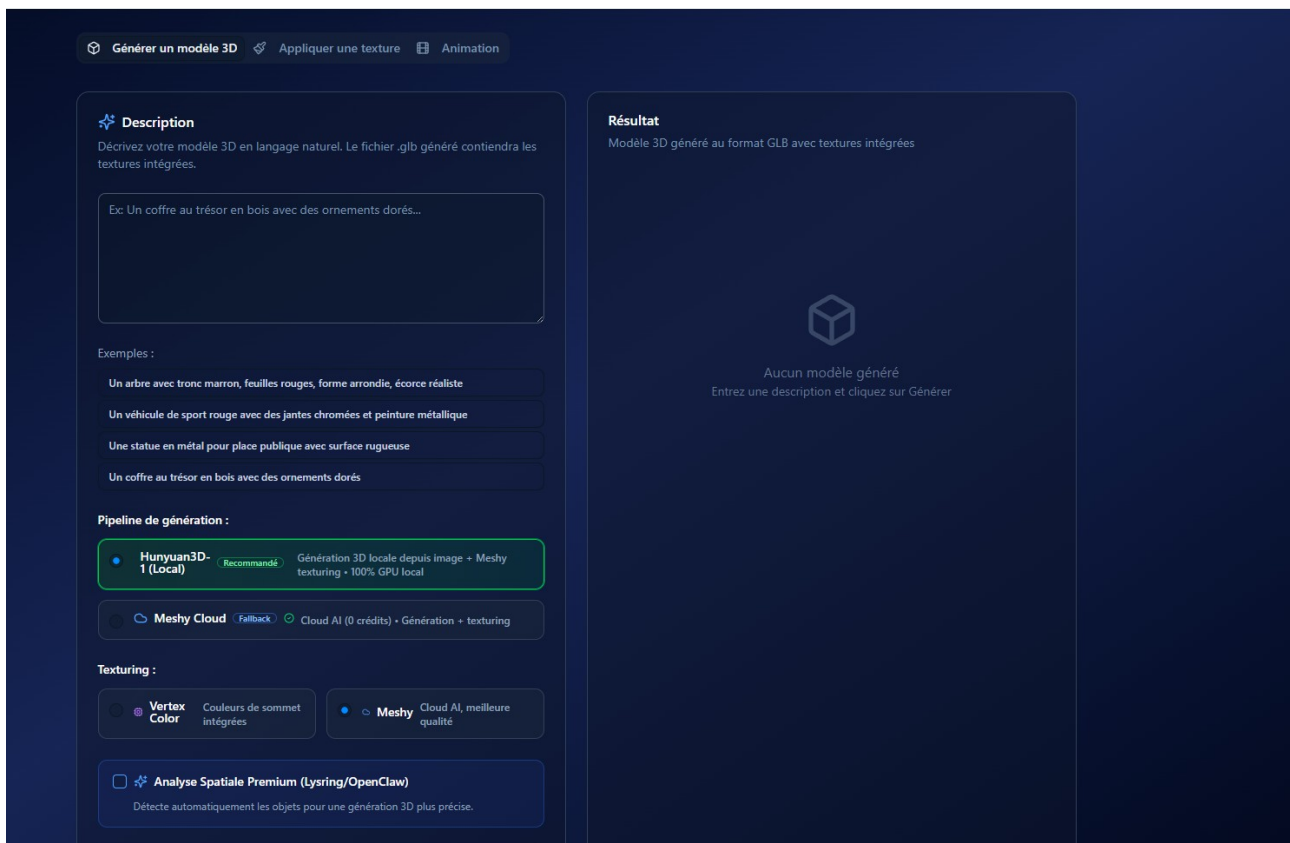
Générer un modèle 3D   Appliquer une texture   Animation

Description
Décrivez votre modèle 3D en langage naturel. Le fichier .glb généré contiendra les textures intégrées.

Ex: Un coffre au trésor en bois avec des ornements dorés...

Exemples :

Un arbre avec tronc marron, feuilles rouges, forme arrondie, écorce réaliste

Un véhicule de sport rouge avec des jantes chromées et peinture métallique

Une statue en métal pour place publique avec surface rugueuse

Un coffre au trésor en bois avec des ornements dorés

Pipeline de génération :

Hunyuan3D-1 (Local) Recommandé Génération 3D locale depuis image + Meshy texturing • 100% GPU local

Meshy Cloud Fallback Cloud AI (0 crédits) • Génération + texturing

Texturing :

Vertex Color Couleurs de sommet intégrées

Meshy Cloud AI, meilleure qualité

Analyse Spatiale Premium (Lysring/OpenClaw)
Détecte automatiquement les objets pour une génération 3D plus précise.

Résultat
Modèle 3D généré au format GLB avec textures intégrées

Aucun modèle généré
Entrez une description et cliquez sur Générer